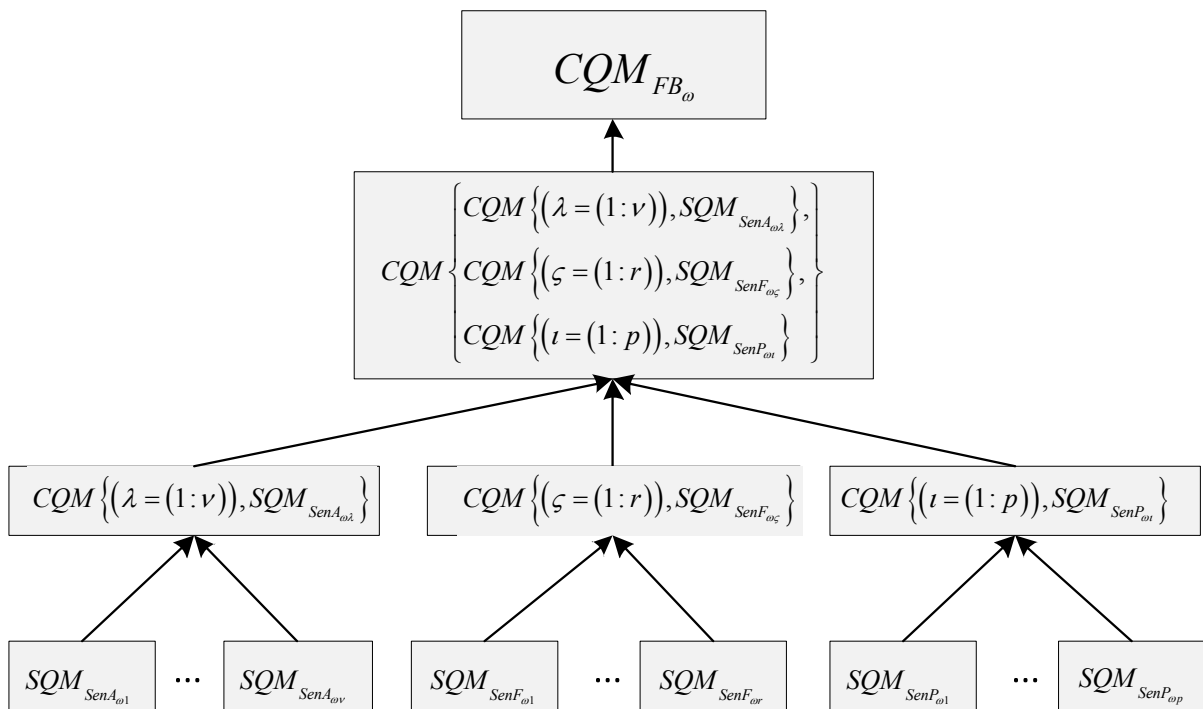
$CQM_{FB_{\omega}}$

$CQM\left\{\begin{matrix} CQM\left\{\left(\lambda=(1:\nu)\right), SQM_{SenA_{\omega\lambda}}\right\}, \\ CQM\left\{\left(\varsigma=(1:r)\right), SQM_{SenF_{\omega\varsigma}}\right\}, \\ CQM\left\{\left(\iota=(1:p)\right), SQM_{SenP_{\omega\iota}}\right\} \end{matrix}\right\}$

$CQM\left\{\left(\lambda=(1:\nu)\right), SQM_{SenA_{\omega\lambda}}\right\}$

$CQM\left\{\left(\varsigma=(1:r)\right), SQM_{SenF_{\omega\varsigma}}\right\}$

$CQM\left\{\left(\iota=(1:p)\right), SQM_{SenP_{\omega\iota}}\right\}$

$SQM_{SenA_{\omega 1}}$ ··· $SQM_{SenA_{\omega\nu}}$

$SQM_{SenF_{\omega 1}}$ ··· $SQM_{SenF_{\omega r}}$

$SQM_{SenP_{\omega 1}}$ ··· $SQM_{SenP_{\omega p}}$